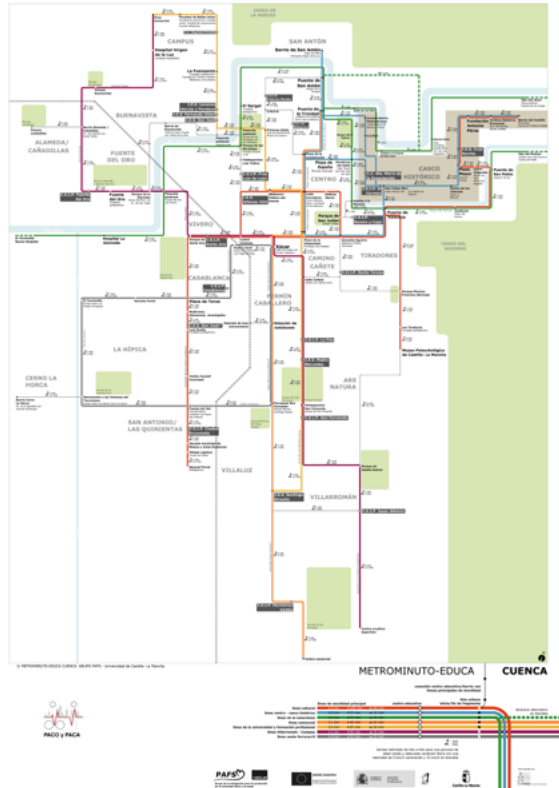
SAN ANTÓN

CAMPUS

Hospital Virgen de la Luz

La Fuensanta

Barrio de San Antón

Puente de San Antón

BUENAVISTA

ALAMEDA/CAÑADILLAS

FUENTE DEL ORO

Puente del Oro

CENTRO

CASCO HISTÓRICO

Fundación Antonio Pérez

Puente de San Pablo

Plaza de España

Parque de San Julián

Puente de la Trinidad

VIVERO

CASABLANCA

Plaza de Toros

CAMINO CAÑETE

TIRADORES

FERMÍN CABALLERO

Estación de autobuses

LA HÍPICA

CERRO LA HORCA

SAN ANTONIO/LAS QUINIENTAS

ARS NATURA

VILLALUZ

VILLARROMÁN

Museo Paleontológico de Castilla-La Mancha

© METROMINUTO-EDUCA CUENCA. GRUPO PAFS - Universidad de Castilla-La Mancha

METROMINUTO-EDUCA

CUENCA

PACO y PACA

PAFS

Castilla-La Mancha